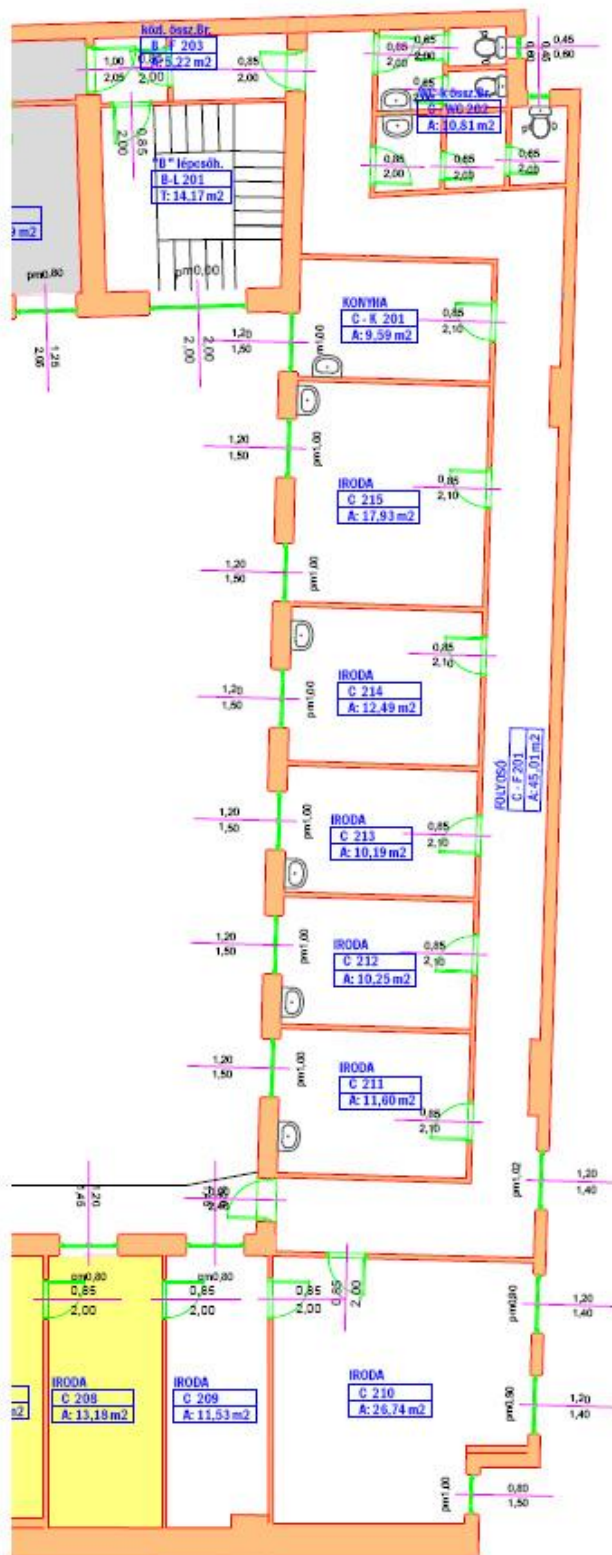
Kód. össz.Br.
B - F 203
A: 5,22 m2

1,00
2,05

0,85
2,00

0,85
2,00

0,85
2,00

0,85

2,00

WC össz.Br.
C - WC 202
A: 10,81 m2

0,45
0,80

0,85
2,00

0,85
2,00

0,65
2,00

"B" lépcsőh.
B-L 201
T: 14,17 m2

9 m2

pm0,80

pm0,00

1,25
2,05

2,00

2,00

1,20
1,50

pm1,00

KONYHA
C - K 201
A: 9,59 m2

0,85
2,10

1,20
1,50

pm1,00

IRODA
C 215
A: 17,93 m2

0,85
2,10

1,20
1,50

pm1,00

IRODA
C 214
A: 12,49 m2

0,85
2,10

1,20
1,50

pm1,00

FOLYOSÓ
C - F 201
A: 45,01 m2

1,20
1,50

pm1,00

IRODA
C 213
A: 10,19 m2

0,85
2,10

1,20
1,50

pm1,00

IRODA
C 212
A: 10,25 m2

0,85
2,10

1,20
1,50

pm1,00

IRODA
C 211
A: 11,60 m2

0,85
2,10

pm1,00

1,20
1,40

1,20
0,45

0,90
2,40

pm0,80
0,85
2,00

pm0,80
0,85
2,00

0,85
2,00

0,85
2,00

pm1,00

1,20
1,40

pm0,90

1,20
1,40

m2

IRODA
C 208
A: 13,18 m2

IRODA
C 209
A: 11,53 m2

IRODA
C 210
A: 26,74 m2

pm1,00

0,80
1,50